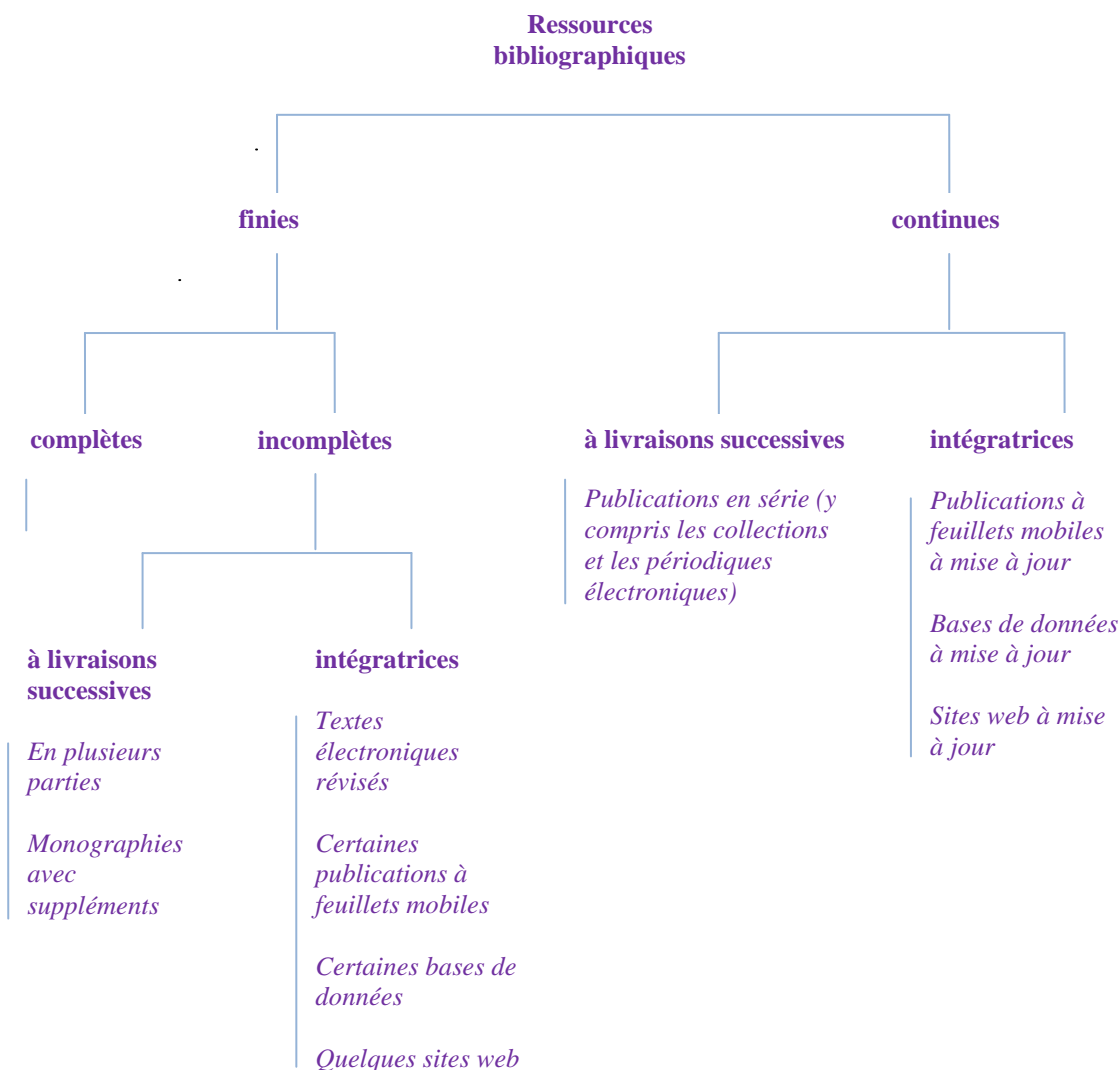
Ressources bibliographiques

finies

continues

complètes

incomplètes

à livraisons successives

Publications en série (y compris les collections et les périodiques électroniques)

intégratrices

Publications à feuillets mobiles à mise à jour

Bases de données à mise à jour

Sites web à mise à jour

à livraisons successives

En plusieurs parties

Monographies avec suppléments

intégratrices

Textes électroniques révisés

Certaines publications à feuillets mobiles

Certaines bases de données

Quelques sites web